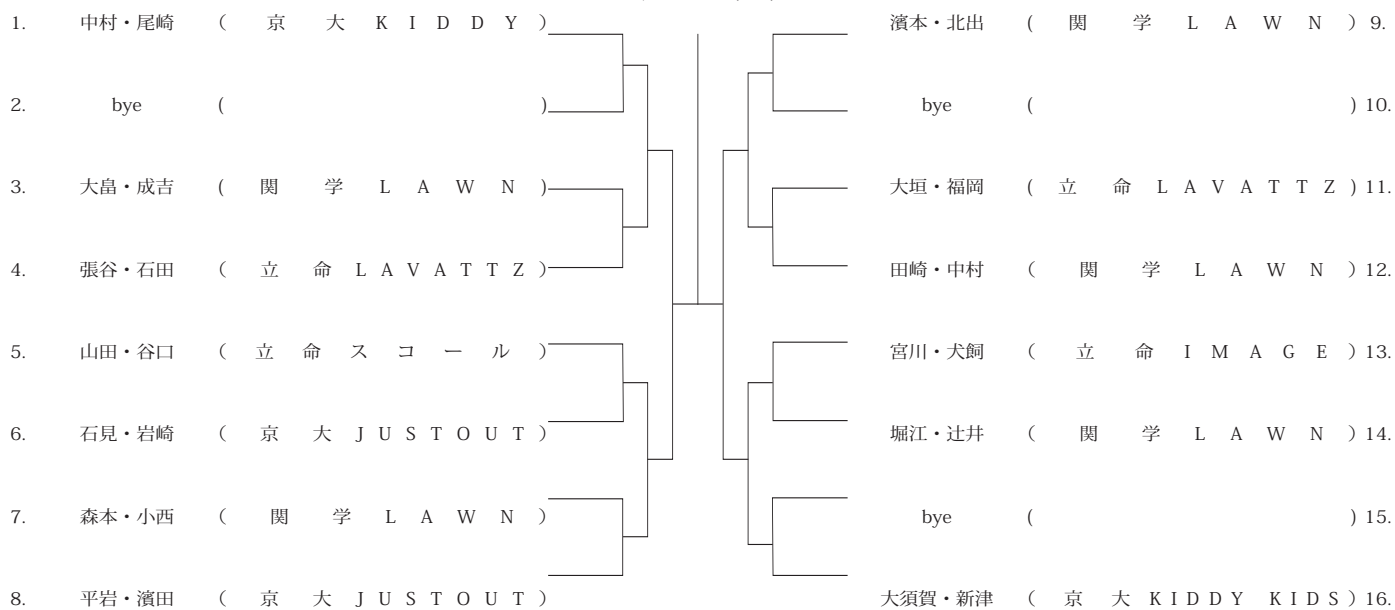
1. 中村・尾崎 ( 京大 KIDDY )
2. bye ( )
3. 大畠・成吉 ( 関学 LAWN )
4. 張谷・石田 ( 立命 LAVATTZ )
5. 山田・谷口 ( 立命スコール )
6. 石見・岩崎 ( 京大 JUSTOUT )
7. 森本・小西 ( 関学 LAWN )
8. 平岩・濱田 ( 京大 JUSTOUT )

濱本・北出 ( 関学 LAWN ) 9.
bye ( ) 10.
大垣・福岡 ( 立命 LAVATTZ ) 11.
田崎・中村 ( 関学 LAWN ) 12.
宮川・犬飼 ( 立命 IMAGE ) 13.
堀江・辻井 ( 関学 LAWN ) 14.
bye ( ) 15.
大須賀・新津 ( 京大 KIDDY KIDS ) 16.